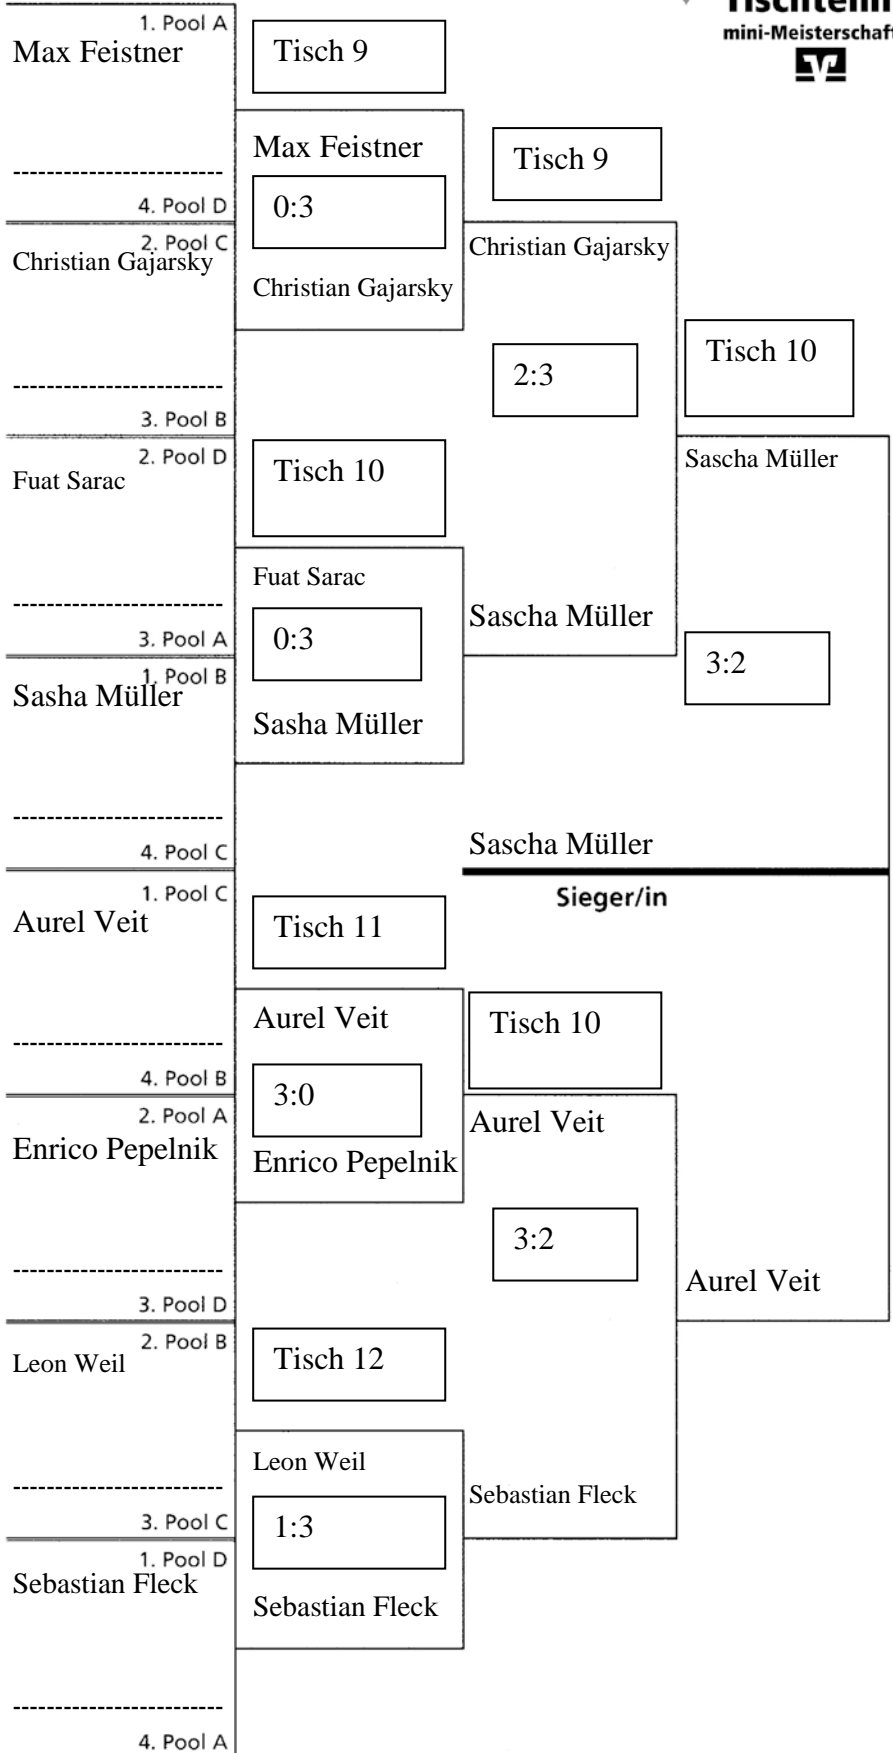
Tischtenn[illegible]
mini-Meisterschaft

1. Pool A
Max Feistner
------------------------
4. Pool D

2. Pool C
Christian Gajarsky
------------------------
3. Pool B

2. Pool D
Fuat Sarac
------------------------
3. Pool A

1. Pool B
Sasha Müller
------------------------
4. Pool C

1. Pool C
Aurel Veit
------------------------
4. Pool B

2. Pool A
Enrico Pepelnik
------------------------
3. Pool D

2. Pool B
Leon Weil
------------------------
3. Pool C

1. Pool D
Sebastian Fleck
------------------------
4. Pool A

Tisch 9
Max Feistner
0:3
Christian Gajarsky

Tisch 10
Fuat Sarac
0:3
Sasha Müller

Tisch 11
Aurel Veit
3:0
Enrico Pepelnik

Tisch 12
Leon Weil
1:3
Sebastian Fleck

Tisch 9
Christian Gajarsky
2:3
Sascha Müller

Tisch 10
Aurel Veit
3:2
Sebastian Fleck

Tisch 10
Sascha Müller
3:2
Aurel Veit

Sascha Müller
Sieger/in